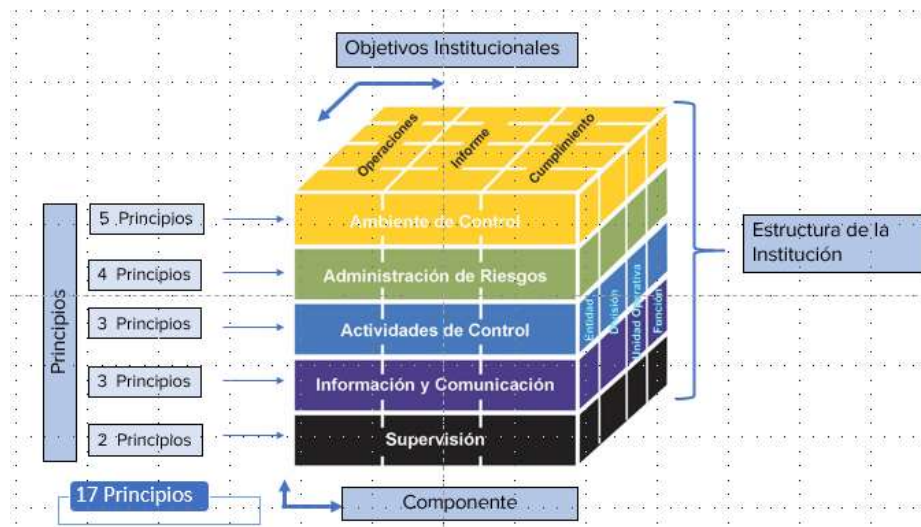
Objetivos Institucionales

Operaciones
Informe
Cumplimiento

Principios

5 Principios
4 Principios
3 Principios
3 Principios
2 Principios

Ambiente de Control
Administración de Riesgos
Actividades de Control
Información y Comunicación
Supervisión

Entidad
División
Unidad Operativa
Función

Estructura de la Institución

17 Principios

Componente